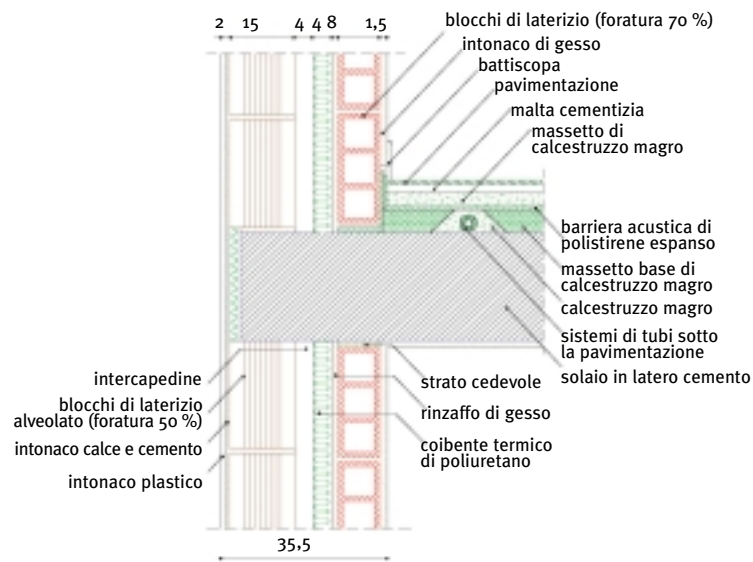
2 15 4 4 8 1,5

blocchi di laterizio (foratura 70 %)
intonaco di gesso
battiscopa
pavimentazione
malta cementizia
massetto di calcestruzzo magro

barriera acustica di polistirene espanso
massetto base di calcestruzzo magro
calcestruzzo magro
sistemi di tubi sotto la pavimentazione
solaio in latero cemento

intercapedine
blocchi di laterizio alveolato (foratura 50 %)
intonaco calce e cemento
intonaco plastico

strato cedevole
rinzaffo di gesso
coibente termico di poliuretano

35,5